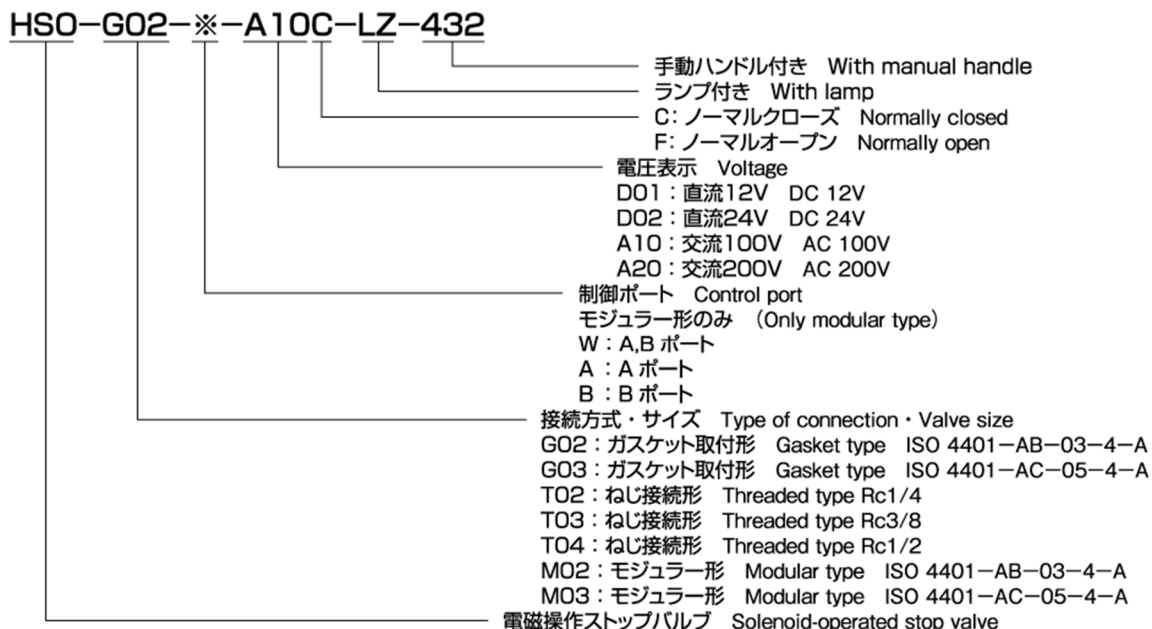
HSO－G02－※－A10C－LZ－432

手動ハンドル付き With manual handle
ランプ付き With lamp
C：ノーマルクローズ Normally closed
F：ノーマルオープン Normally open
電圧表示 Voltage
D01：直流12V DC 12V
D02：直流24V DC 24V
A10：交流100V AC 100V
A20：交流200V AC 200V
制御ポート Control port
モジュラー形のみ （Only modular type）
W：A,B ポート
A：A ポート
B：B ポート
接続方式・サイズ Type of connection・Valve size
G02：ガスケット取付形 Gasket type ISO 4401－AB－03－4－A
G03：ガスケット取付形 Gasket type ISO 4401－AC－05－4－A
T02：ねじ接続形 Threaded type Rc1/4
T03：ねじ接続形 Threaded type Rc3/8
T04：ねじ接続形 Threaded type Rc1/2
M02：モジュラー形 Modular type ISO 4401－AB－03－4－A
M03：モジュラー形 Modular type ISO 4401－AC－05－4－A
電磁操作ストップバルブ Solenoid-operated stop valve